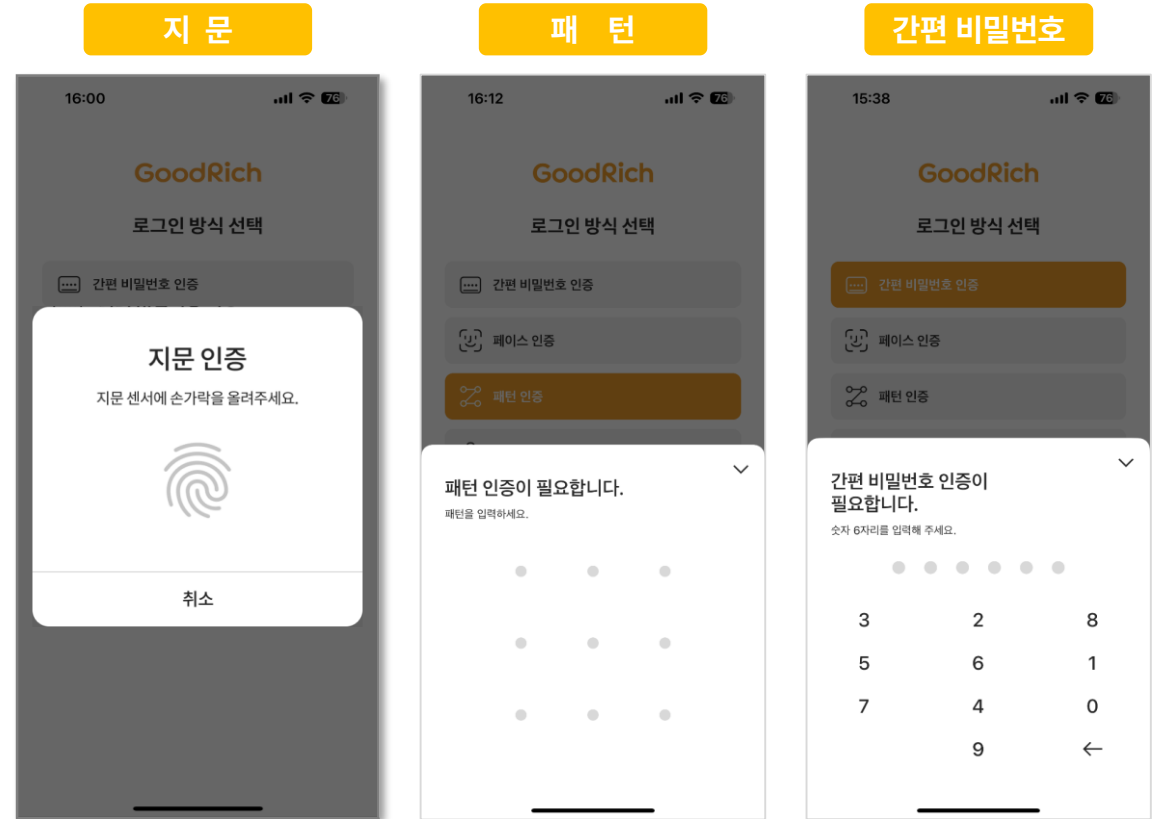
지 문

16:00

76

GoodRich

로그인 방식 선택

간편 비밀번호 인증

지문 인증

지문 센서에 손가락을 올려주세요.

취소

패 턴

16:12

76

GoodRich

로그인 방식 선택

간편 비밀번호 인증

페이스 인증

패턴 인증

패턴 인증이 필요합니다.

패턴을 입력하세요.

간편 비밀번호

15:38

76

GoodRich

로그인 방식 선택

간편 비밀번호 인증

페이스 인증

패턴 인증

간편 비밀번호 인증이 필요합니다.

숫자 6자리를 입력해 주세요.

3 2 8
5 6 1
7 4 0
9 ←